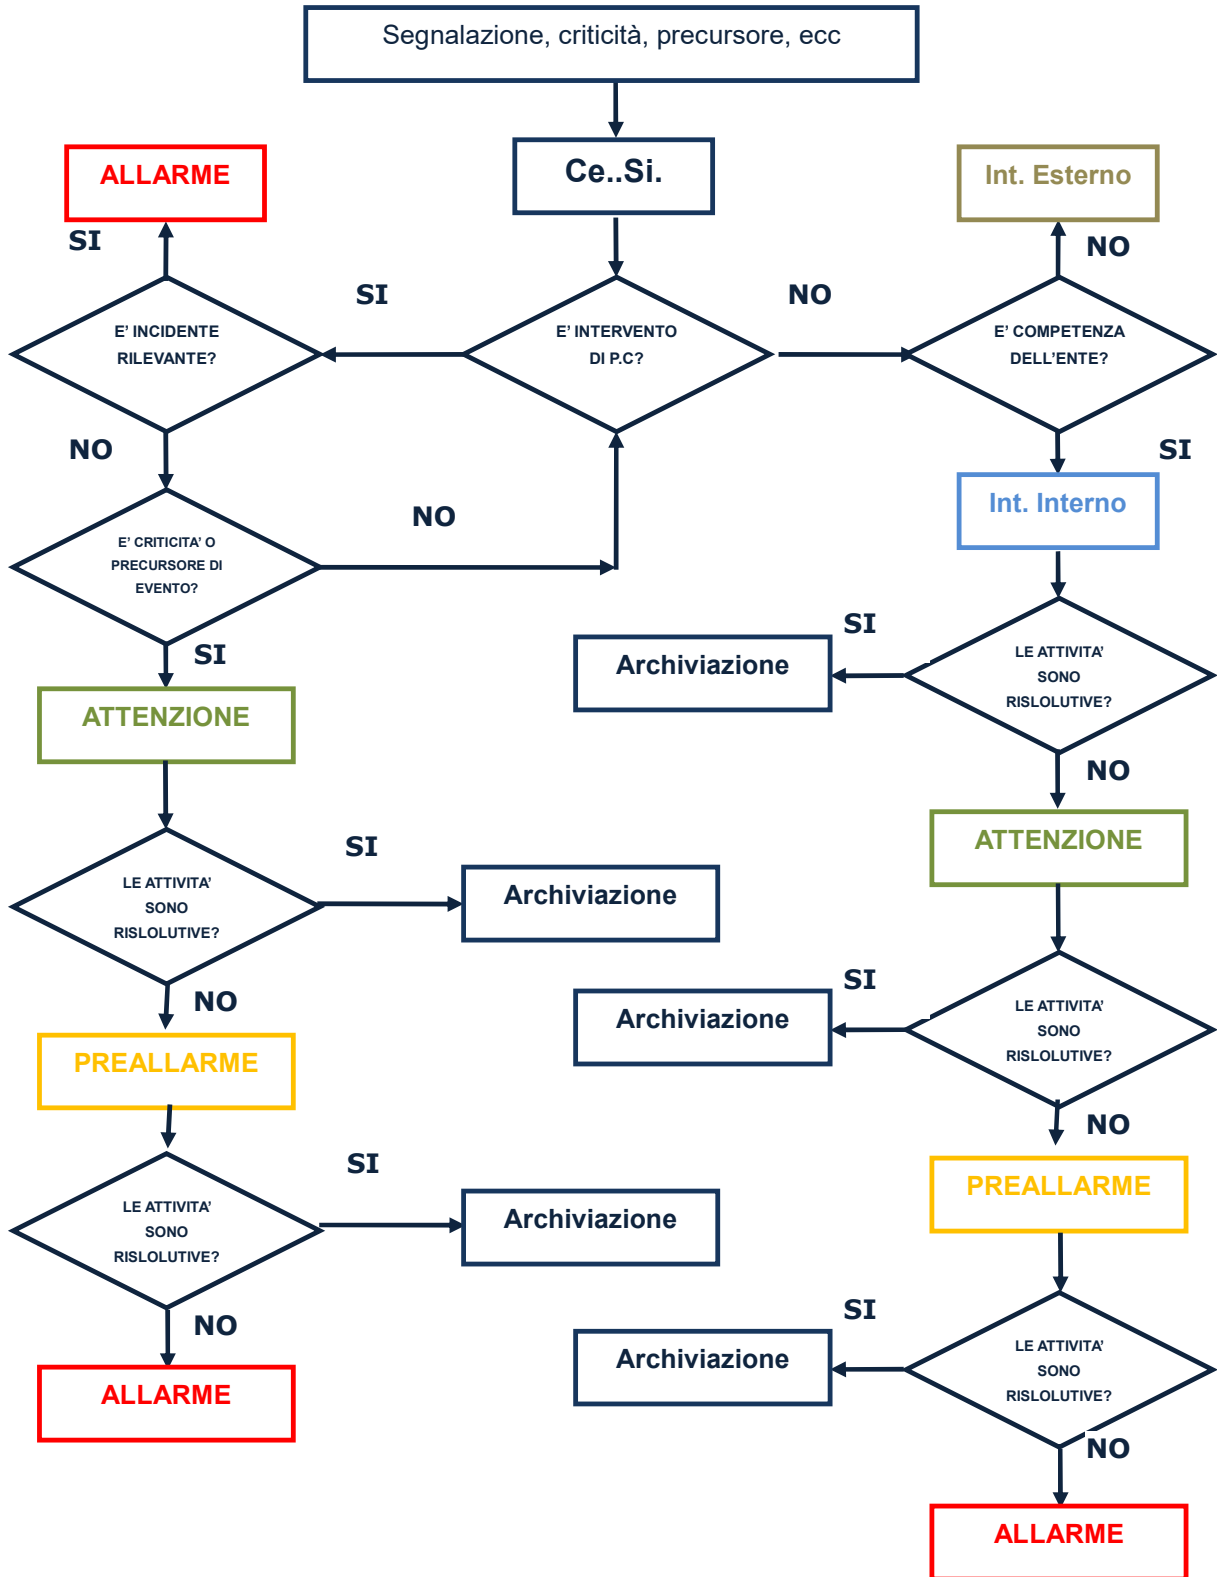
Segnalazione, criticità, precursore, ecc

Ce..Si.

ALLARME

SI

SI

NO

Int. Esterno

NO

E' INCIDENTE RILEVANTE?

E' INTERVENTO DI P.C?

E' COMPETENZA DELL'ENTE?

NO

SI

Int. Interno

NO

E' CRITICITA' O PRECURSORE DI EVENTO?

SI

SI

Archiviazione

LE ATTIVITA' SONO RISLOLUTIVE?

ATTENZIONE

NO

ATTENZIONE

SI

LE ATTIVITA' SONO RISLOLUTIVE?

Archiviazione

SI

Archiviazione

LE ATTIVITA' SONO RISLOLUTIVE?

NO

PREALLARME

NO

PREALLARME

SI

LE ATTIVITA' SONO RISLOLUTIVE?

Archiviazione

SI

Archiviazione

LE ATTIVITA' SONO RISLOLUTIVE?

NO

ALLARME

NO

ALLARME